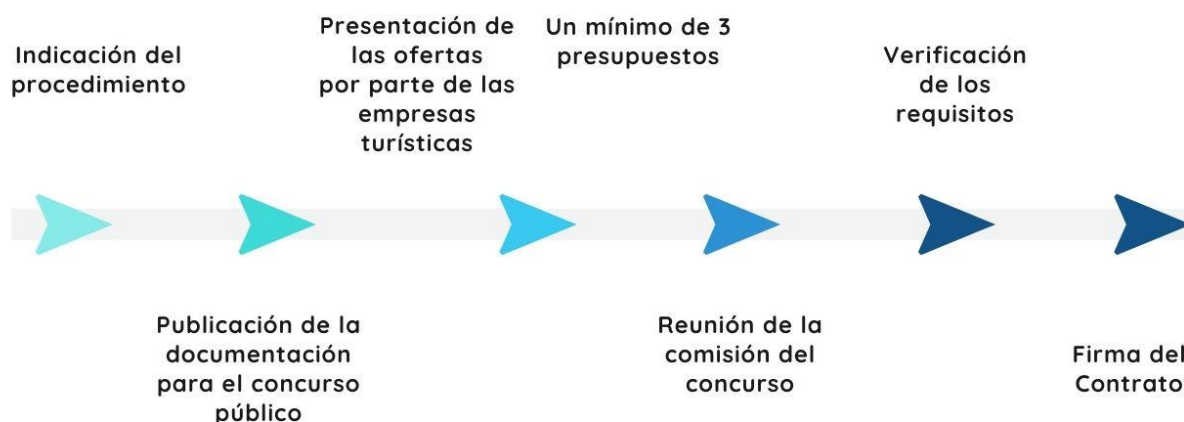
Indicación del procedimiento

Publicación de la documentación para el concurso público

Presentación de las ofertas por parte de las empresas turísticas

Un mínimo de 3 presupuestos

Reunión de la comisión del concurso

Verificación de los requisitos

Firma del Contrato